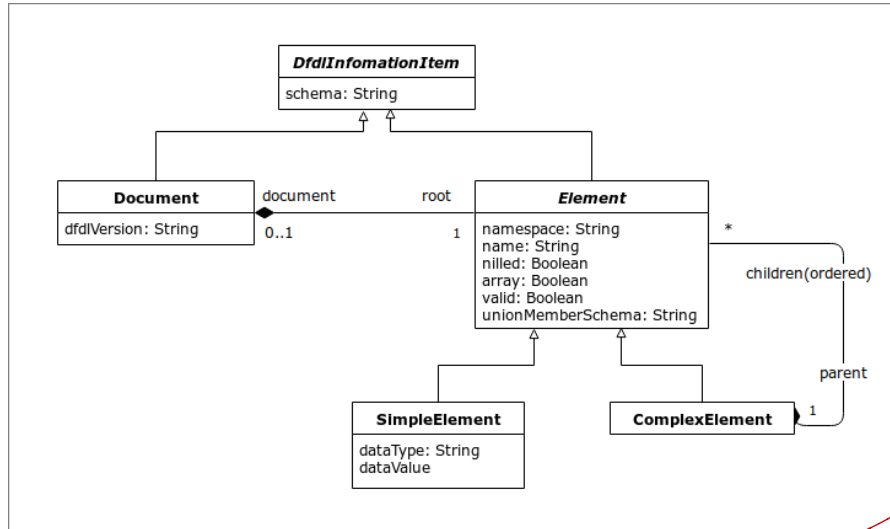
DfdlInfomationItem

schema: String

Document

dfdlVersion: String

document

0..1

root

1

Element

namespace: String
name: String
nilled: Boolean
array: Boolean
valid: Boolean
unionMemberSchema: String

*

children(ordered)

parent

1

SimpleElement

dataType: String
dataValue

ComplexElement